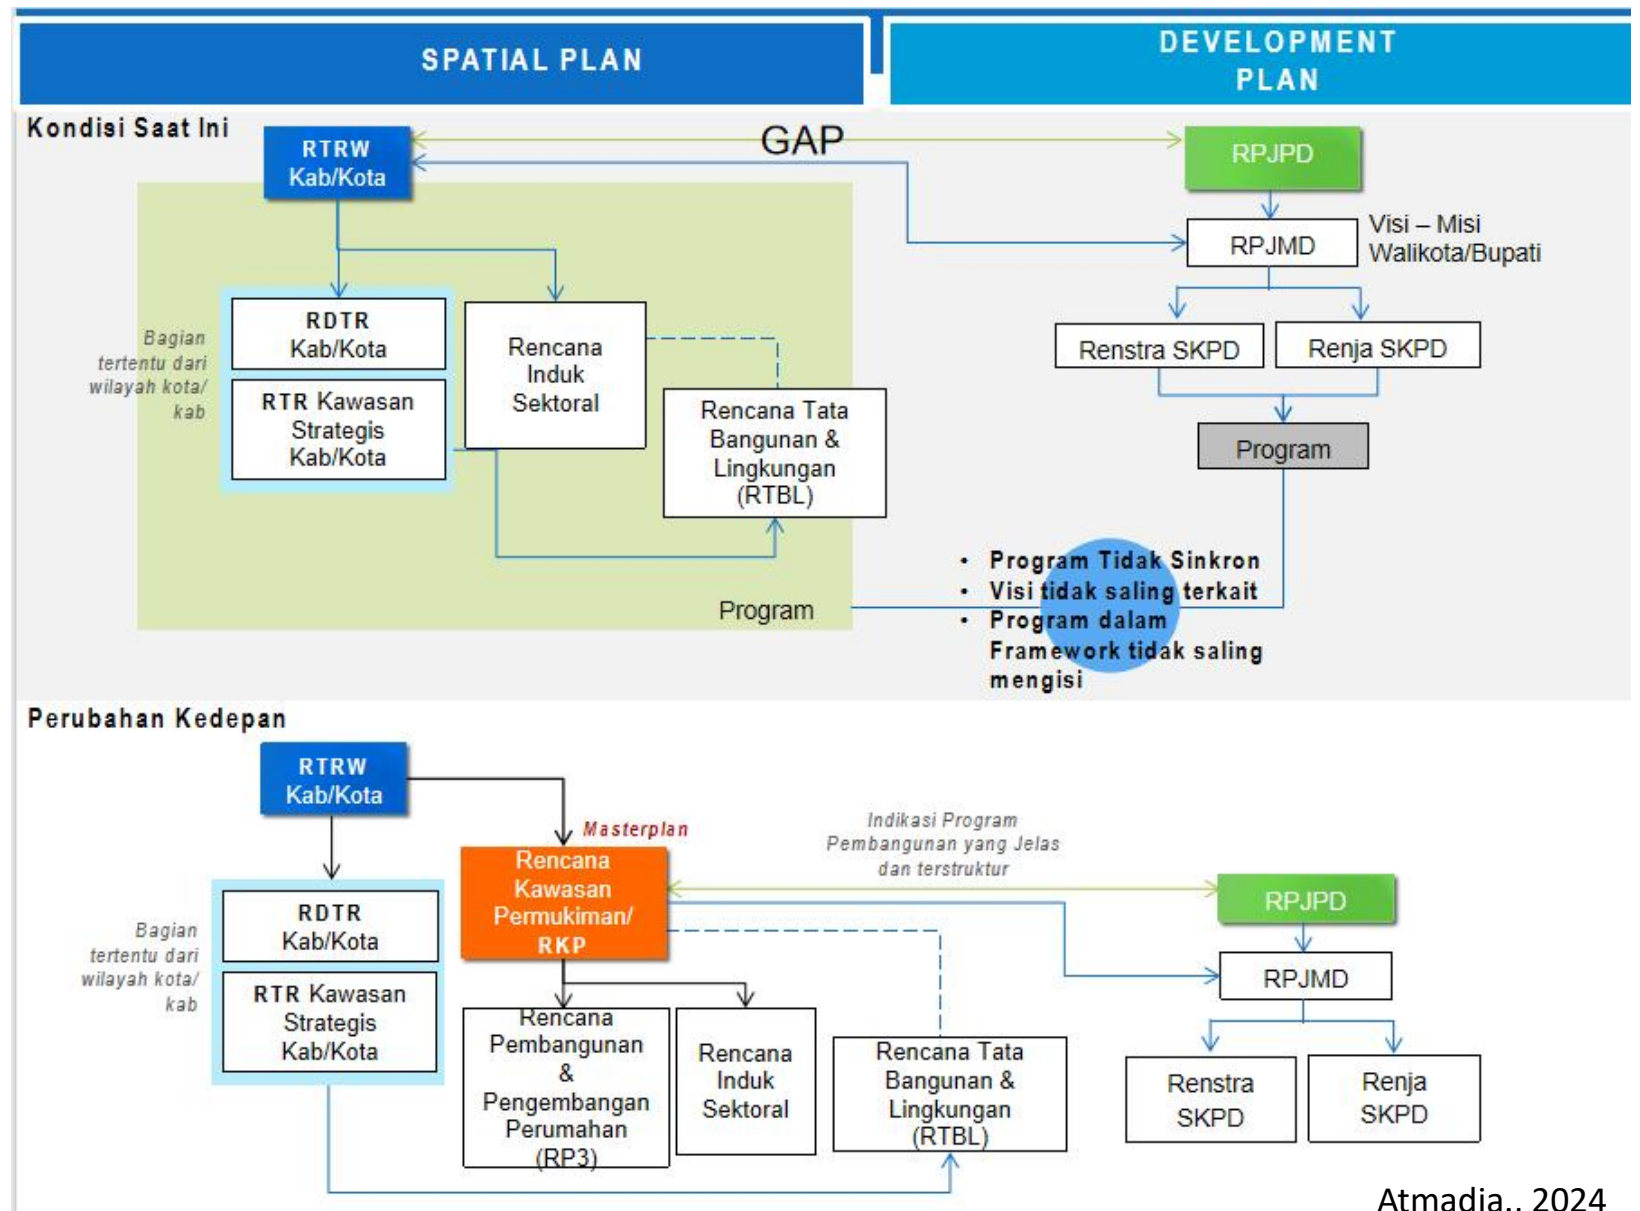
SPATIAL PLAN

DEVELOPMENT PLAN

Kondisi Saat Ini

RTRW Kab/Kota

GAP

RPJPD

RPJMD

Visi – Misi Walikota/Bupati

Bagian tertentu dari wilayah kota/ kab

RDTR Kab/Kota

RTR Kawasan Strategis Kab/Kota

Rencana Induk Sektoral

Rencana Tata Bangunan & Lingkungan (RTBL)

Renstra SKPD

Renja SKPD

Program

Program

• Program Tidak Sinkron
• Visi tidak saling terkait
• Program dalam Framework tidak saling mengisi

Perubahan Kedepan

RTRW Kab/Kota

Masterplan

Indikasi Program Pembangunan yang Jelas dan terstruktur

Bagian tertentu dari wilayah kota/ kab

RDTR Kab/Kota

RTR Kawasan Strategis Kab/Kota

Rencana Kawasan Permukiman/ RKP

RPJPD

RPJMD

Rencana Pembangunan & Pengembangan Perumahan (RP3)

Rencana Induk Sektoral

Rencana Tata Bangunan & Lingkungan (RTBL)

Renstra SKPD

Renja SKPD

Atmadia., 2024